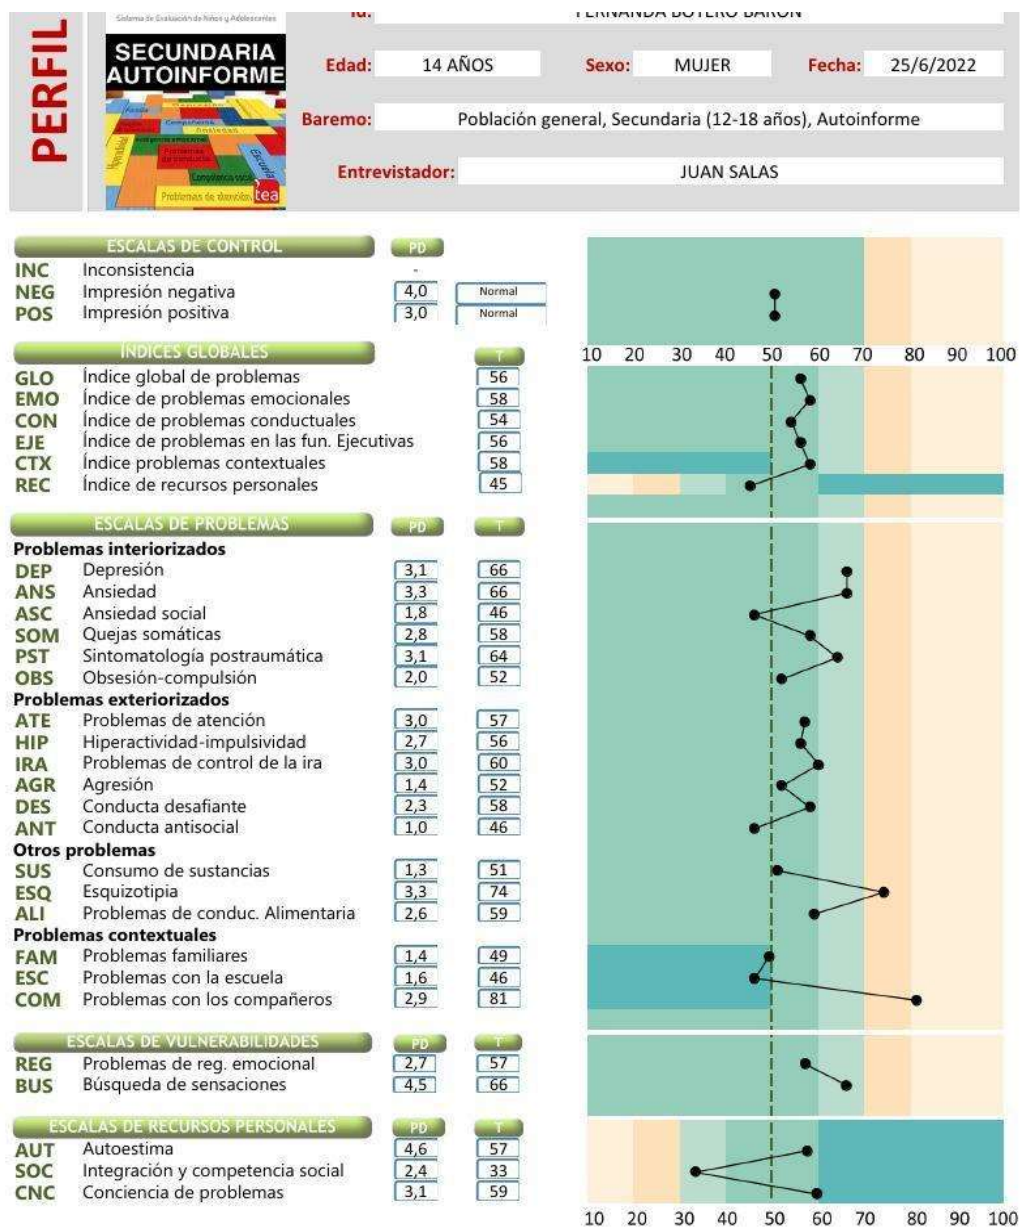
PERFIL

Sistema de Evaluación de Niños y Adolescentes

SECUNDARIA AUTOINFORME

Competencia social
Problemas de atención
tea

Id: FERNANDA BOTERO BARÓN

Edad: 14 AÑOS
Sexo: MUJER
Fecha: 25/6/2022

Baremo: Población general, Secundaria (12-18 años), Autoinforme

Entrevistador: JUAN SALAS

| | ESCALAS DE CONTROL | PD | |
|---|---|---|---|
| INC | Inconsistencia | - | |
| NEG | Impresión negativa | 4,0 | Normal |
| POS | Impresión positiva | 3,0 | Normal |

| | ÍNDICES GLOBALES | T |
|---|---|---|
| GLO | Índice global de problemas | 56 |
| EMO | Índice de problemas emocionales | 58 |
| CON | Índice de problemas conductuales | 54 |
| EJE | Índice de problemas en las fun. Ejecutivas | 56 |
| CTX | Índice problemas contextuales | 58 |
| REC | Índice de recursos personales | 45 |

| | ESCALAS DE PROBLEMAS | PD | T |
|---|---|---|---|
| | **Problemas interiorizados** | | |
| DEP | Depresión | 3,1 | 66 |
| ANS | Ansiedad | 3,3 | 66 |
| ASC | Ansiedad social | 1,8 | 46 |
| SOM | Quejas somáticas | 2,8 | 58 |
| PST | Sintomatología postraumática | 3,1 | 64 |
| OBS | Obsesión-compulsión | 2,0 | 52 |
| | **Problemas exteriorizados** | | |
| ATE | Problemas de atención | 3,0 | 57 |
| HIP | Hiperactividad-impulsividad | 2,7 | 56 |
| IRA | Problemas de control de la ira | 3,0 | 60 |
| AGR | Agresión | 1,4 | 52 |
| DES | Conducta desafiante | 2,3 | 58 |
| ANT | Conducta antisocial | 1,0 | 46 |
| | **Otros problemas** | | |
| SUS | Consumo de sustancias | 1,3 | 51 |
| ESQ | Esquizotipia | 3,3 | 74 |
| ALI | Problemas de conduc. Alimentaria | 2,6 | 59 |
| | **Problemas contextuales** | | |
| FAM | Problemas familiares | 1,4 | 49 |
| ESC | Problemas con la escuela | 1,6 | 46 |
| COM | Problemas con los compañeros | 2,9 | 81 |

| | ESCALAS DE VULNERABILIDADES | PD | T |
|---|---|---|---|
| REG | Problemas de reg. emocional | 2,7 | 57 |
| BUS | Búsqueda de sensaciones | 4,5 | 66 |

| | ESCALAS DE RECURSOS PERSONALES | PD | T |
|---|---|---|---|
| AUT | Autoestima | 4,6 | 57 |
| SOC | Integración y competencia social | 2,4 | 33 |
| CNC | Conciencia de problemas | 3,1 | 59 |

10 20 30 40 50 60 70 80 90 100

10 20 30 40 50 60 70 80 90 100